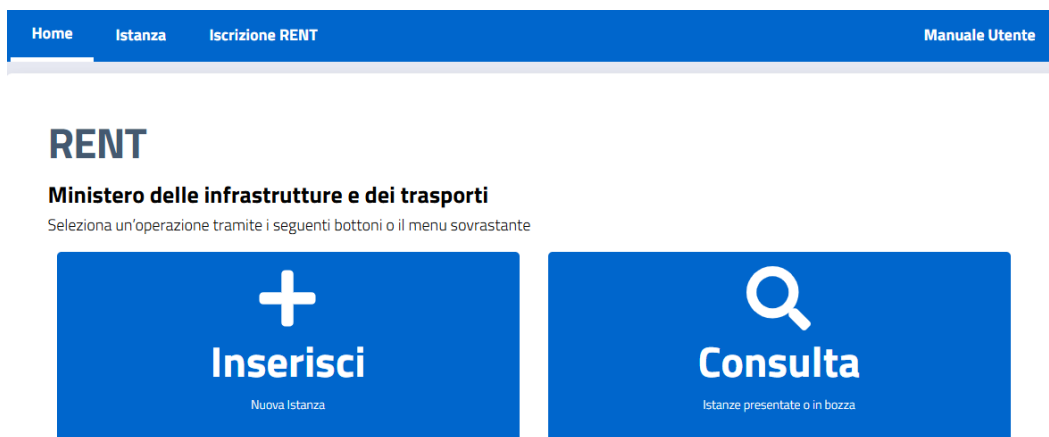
Home Istanza Iscrizione RENT Manuale Utente

RENT

Ministero delle infrastrutture e dei trasporti

Seleziona un'operazione tramite i seguenti bottoni o il menu sovrastante

Inserisci
Nuova Istanza

Consulta
Istanze presentate o in bozza